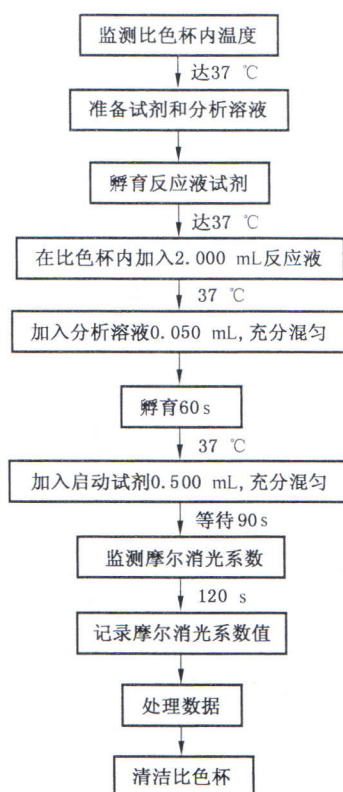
监测比色杯内温度

达37 ℃

准备试剂和分析溶液

孵育反应液试剂

达37 ℃

在比色杯内加入2.000 mL反应液

37 ℃

加入分析溶液0.050 mL, 充分混匀

孵育60 s

37 ℃

加入启动试剂0.500 mL, 充分混匀

等待90 s

监测摩尔消光系数

120 s

记录摩尔消光系数值

处理数据

清洁比色杯